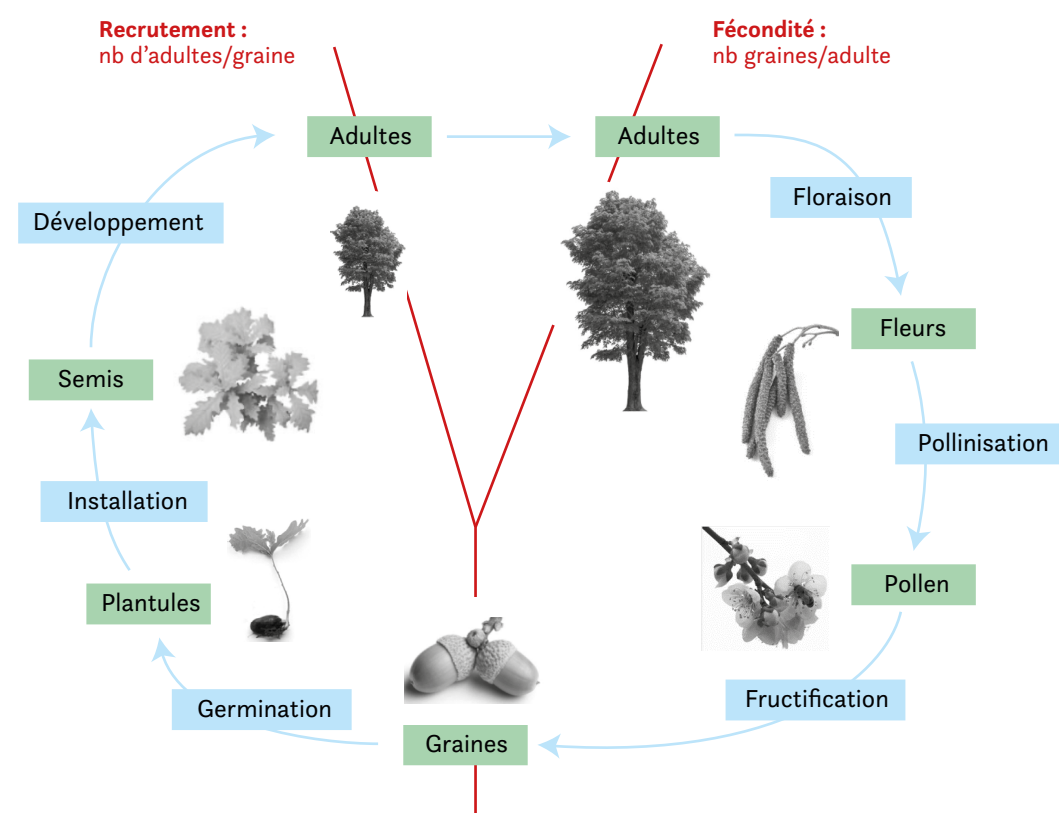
Recrutement :
nb d'adultes/graine

Fécondité :
nb graines/adulte

Adultes

Adultes

Floraison

Développement

Fleurs

Semis

Pollinisation

Installation

Pollen

Plantules

Fructification

Germination

Graines